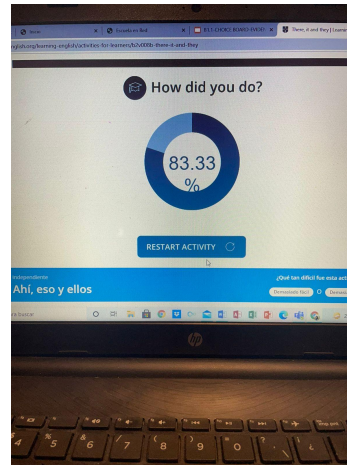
Home
Escuela en línea
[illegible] CHOICE BOARD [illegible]
There, it and they | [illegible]

englishorg/learning-english/activities-for-learners/b2v000b-there-it-and-they

How did you do?

83.33 %

RESTART ACTIVITY

Independiente
Ahí, eso y ellos

¿Qué tan difícil fue esta act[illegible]
Demasiado fácil
Demasia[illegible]

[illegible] buscar

hp